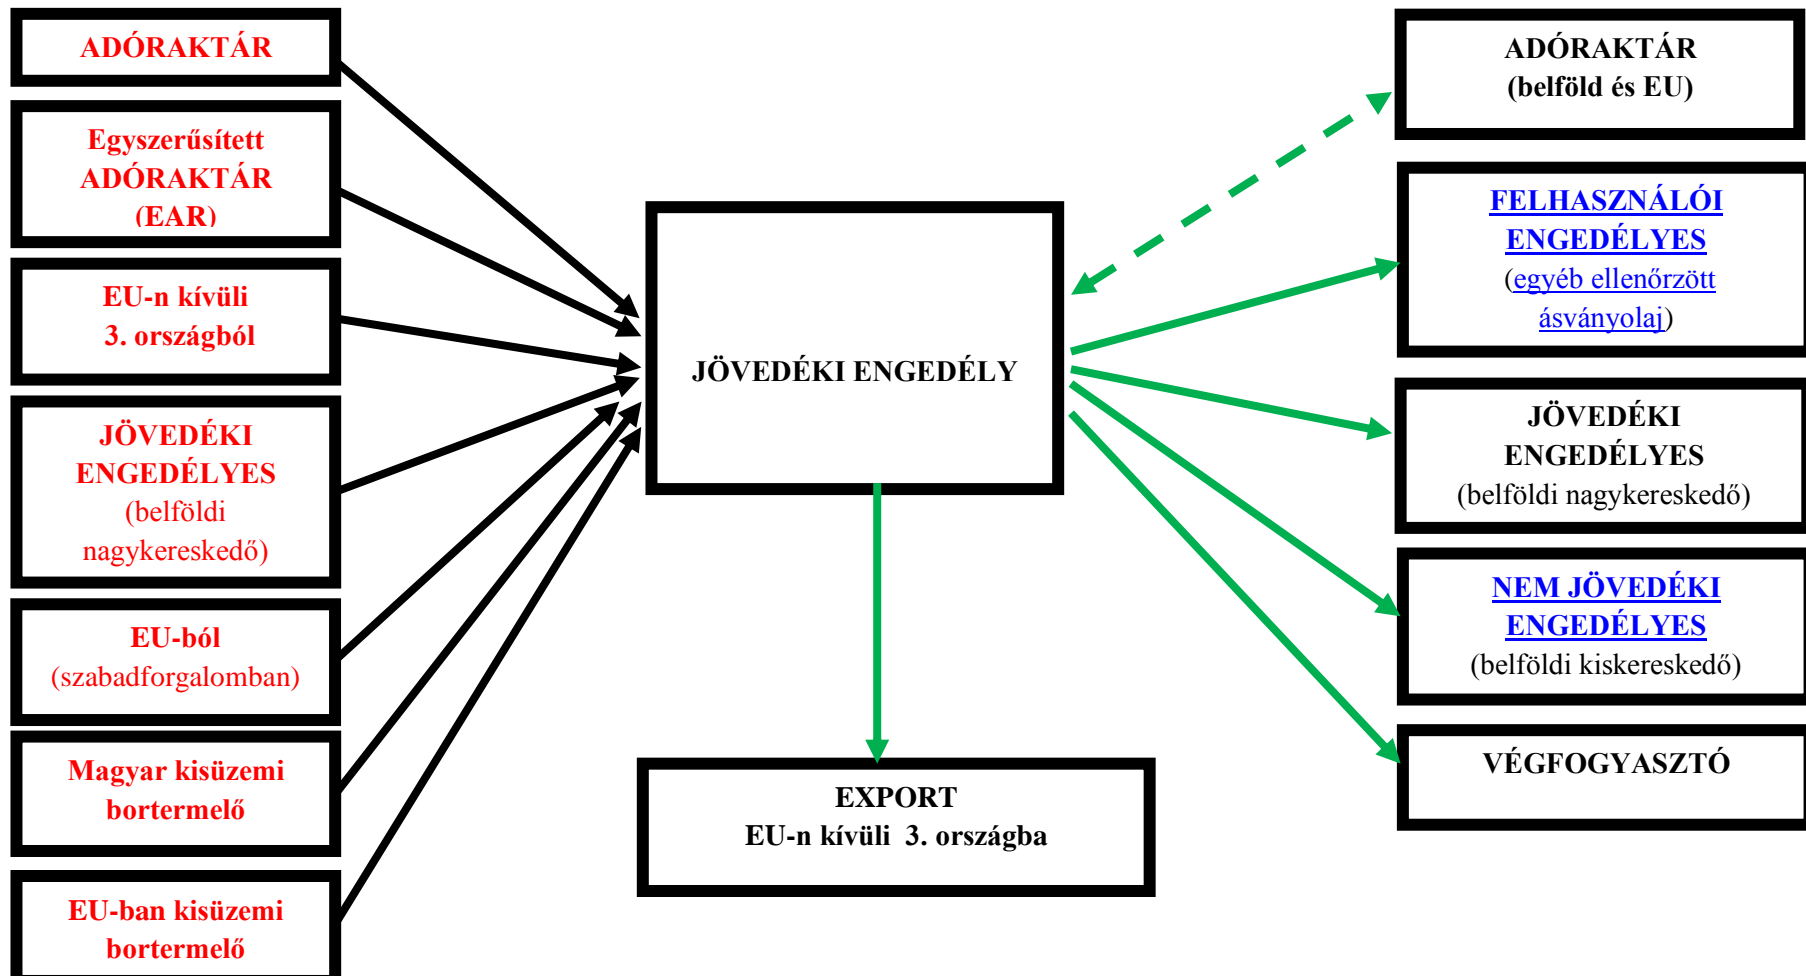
ADÓRAKTÁR

Egyszerűsített ADÓRAKTÁR (EAR)

EU-n kívüli 3. országból

JÖVEDÉKI ENGEDÉLYES (belföldi nagykereskedő)

EU-ból (szabadforgalomban)

Magyar kisüzemi bortermelő

EU-ban kisüzemi bortermelő

JÖVEDÉKI ENGEDÉLY

EXPORT
EU-n kívüli 3. országba

ADÓRAKTÁR (belföld és EU)

FELHASZNÁLÓI ENGEDÉLYES (egyéb ellenőrzött ásványolaj)

JÖVEDÉKI ENGEDÉLYES (belföldi nagykereskedő)

NEM JÖVEDÉKI ENGEDÉLYES (belföldi kiskereskedő)

VÉGFOGYASZTÓ